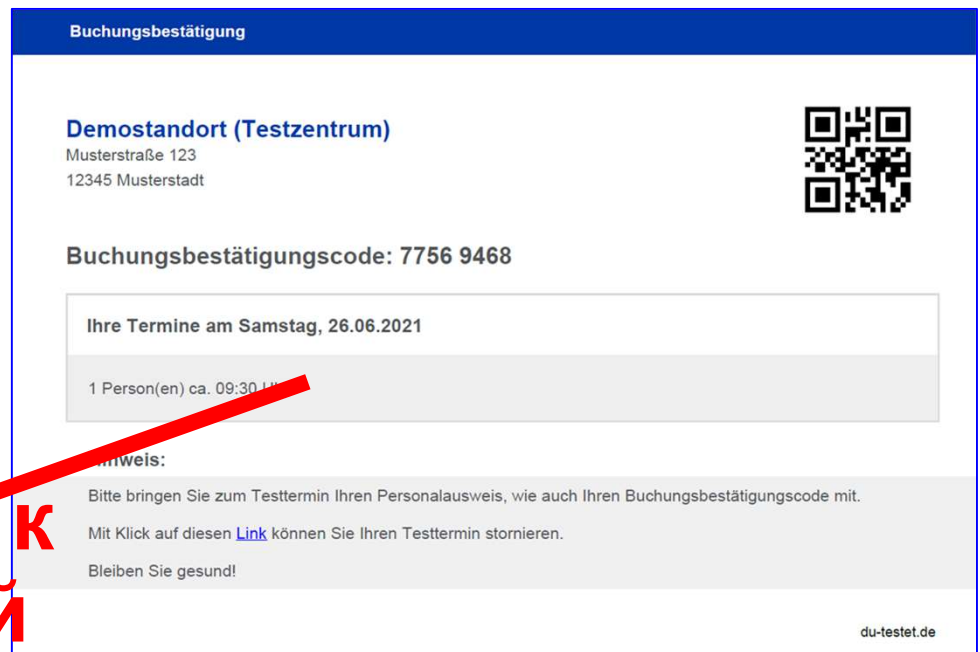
Buchungsbestätigung

Demostandort (Testzentrum)
Musterstraße 123
12345 Musterstadt

Buchungsbestätigungscode: 7756 9468

Ihre Termine am Samstag, 26.06.2021

1 Person(en) ca. 09:30 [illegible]

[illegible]weis:

Bitte bringen Sie zum Testtermin Ihren Personalausweis, wie auch Ihren Buchungsbestätigungscode mit.

Mit Klick auf diesen Link können Sie Ihren Testtermin stornieren.

Bleiben Sie gesund!

du-testet.de

К
Й